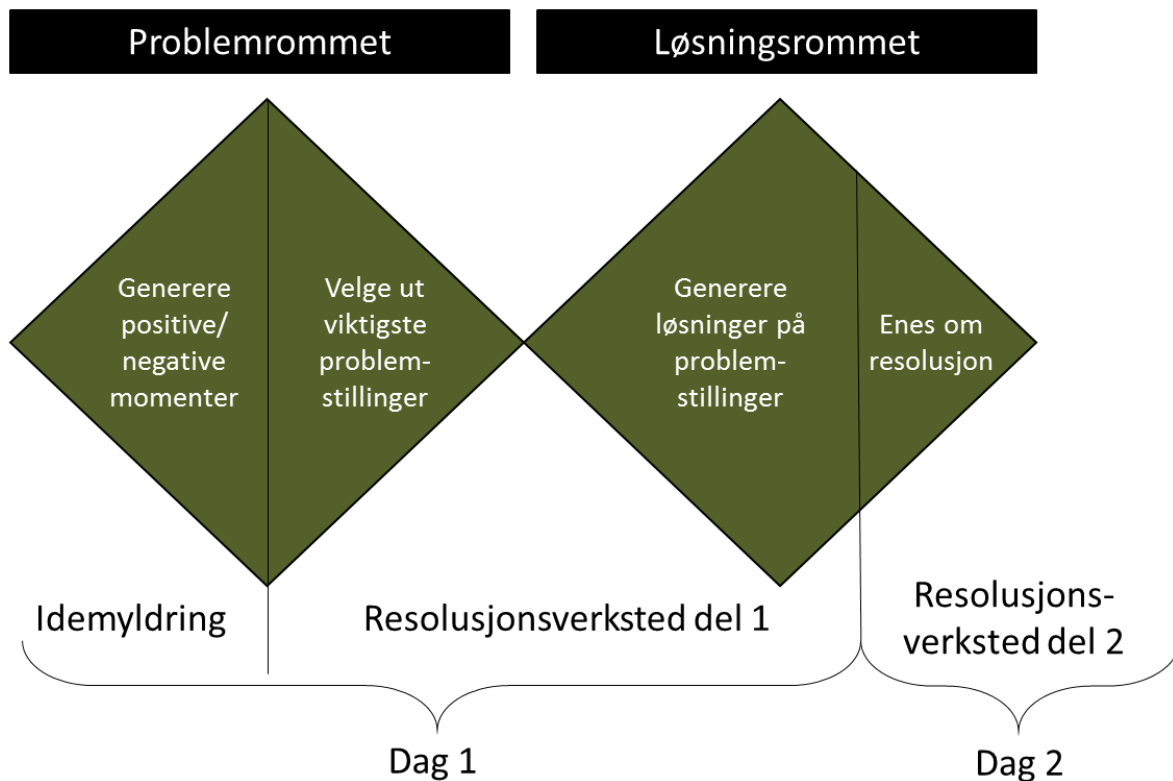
Problemrommet

Løsningsrommet

Generere positive/ negative momenter

Velge ut viktigste problem-stillinger

Generere løsninger på problem-stillinger

Enes om resolusjon

Idemyldring

Resolusjonsverksted del 1

Resolusjons-verksted del 2

Dag 1

Dag 2